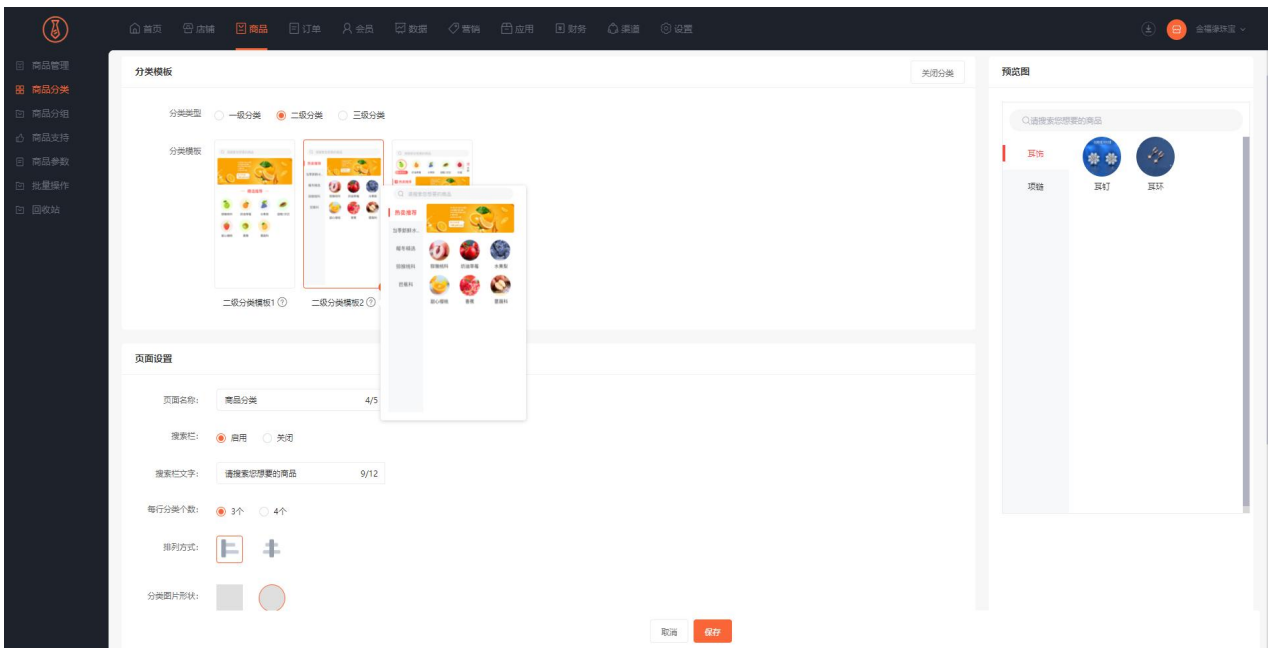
首页 店铺 商品 订单 会员 数据 营销 应用 财务 渠道 设置

金福来珠宝

商品管理
商品分类
商品分组
商品支持
商品参数
批量操作
回收站

分类模板

关闭分类

分类类型 一级分类 二级分类 三级分类

分类模板

二级分类模板1 二级分类模板2

热卖推荐
当季新鲜水...
嘴冬精选
田猿植科
芒果科

甜糖桃科 贝达草莓 水果梨
甜心橙桃 香果 蛋蜜科

页面设置

页面名称: 商品分类 4/5

搜索栏: 启用 关闭

搜索栏文字: 请搜索您想要的商品 9/12

每行分类个数: 3个 4个

排列方式:

分类图片形状:

预览图

请搜索您想要的商品

耳饰
项链

耳钉 耳环

取消 保存